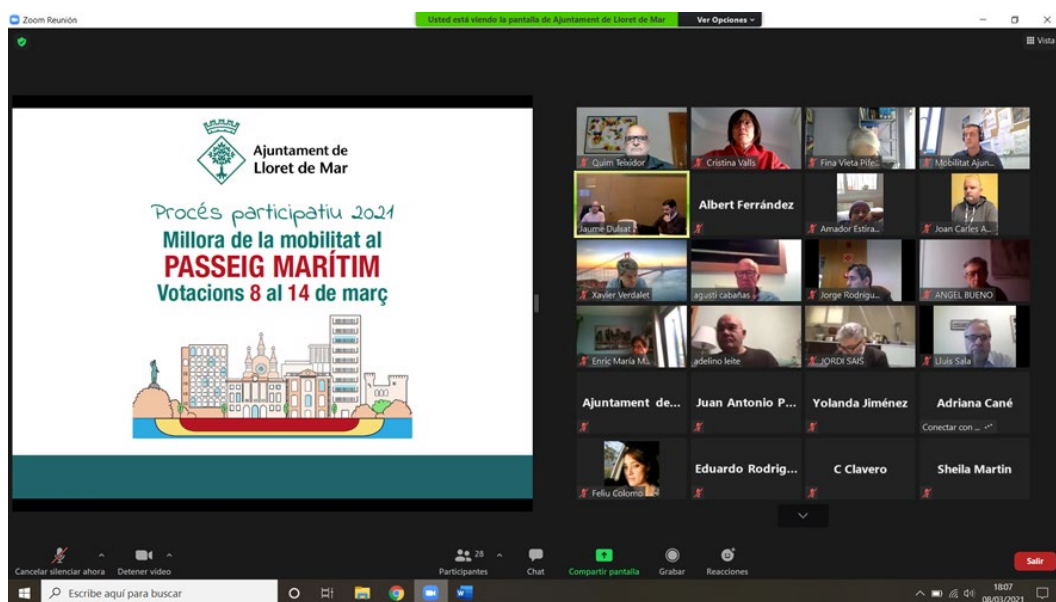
Zoom Reunión

Usted está viendo la pantalla de Ajuntament de Lloret de Mar

Ver Opciones

Vista

Ajuntament de Lloret de Mar

Procés participatiu 2021

Millora de la mobilitat al

PASSEIG MARÍTIM

Votacions 8 al 14 de març

Quim Teixidor

Cristina Valls

Fina Vieta-Pife...

Mobilitat Ajun...

Jaume Dulsat

Albert Ferrández

Amador Estira...

Joan Carles A...

Xavier Verdalet

agusti cabañas

Jorge Rodrigu...

ANGEL BUENO

Enric Maria M...

adelino leite

JORDI SAIS

Lluis Sala

Ajuntament de...

Juan Antonio P...

Yolanda Jiménez

Adriana Cané

Conectar con ...

Feliu Colomo

Eduardo Rodrig...

C Clavero

Sheila Martin

Cancelar silenciar ahora

Detener video

28

Participantes

Chat

Compartir pantalla

Grabar

Reacciones

Salir

Escribe aquí para buscar

18:07

08/03/2021